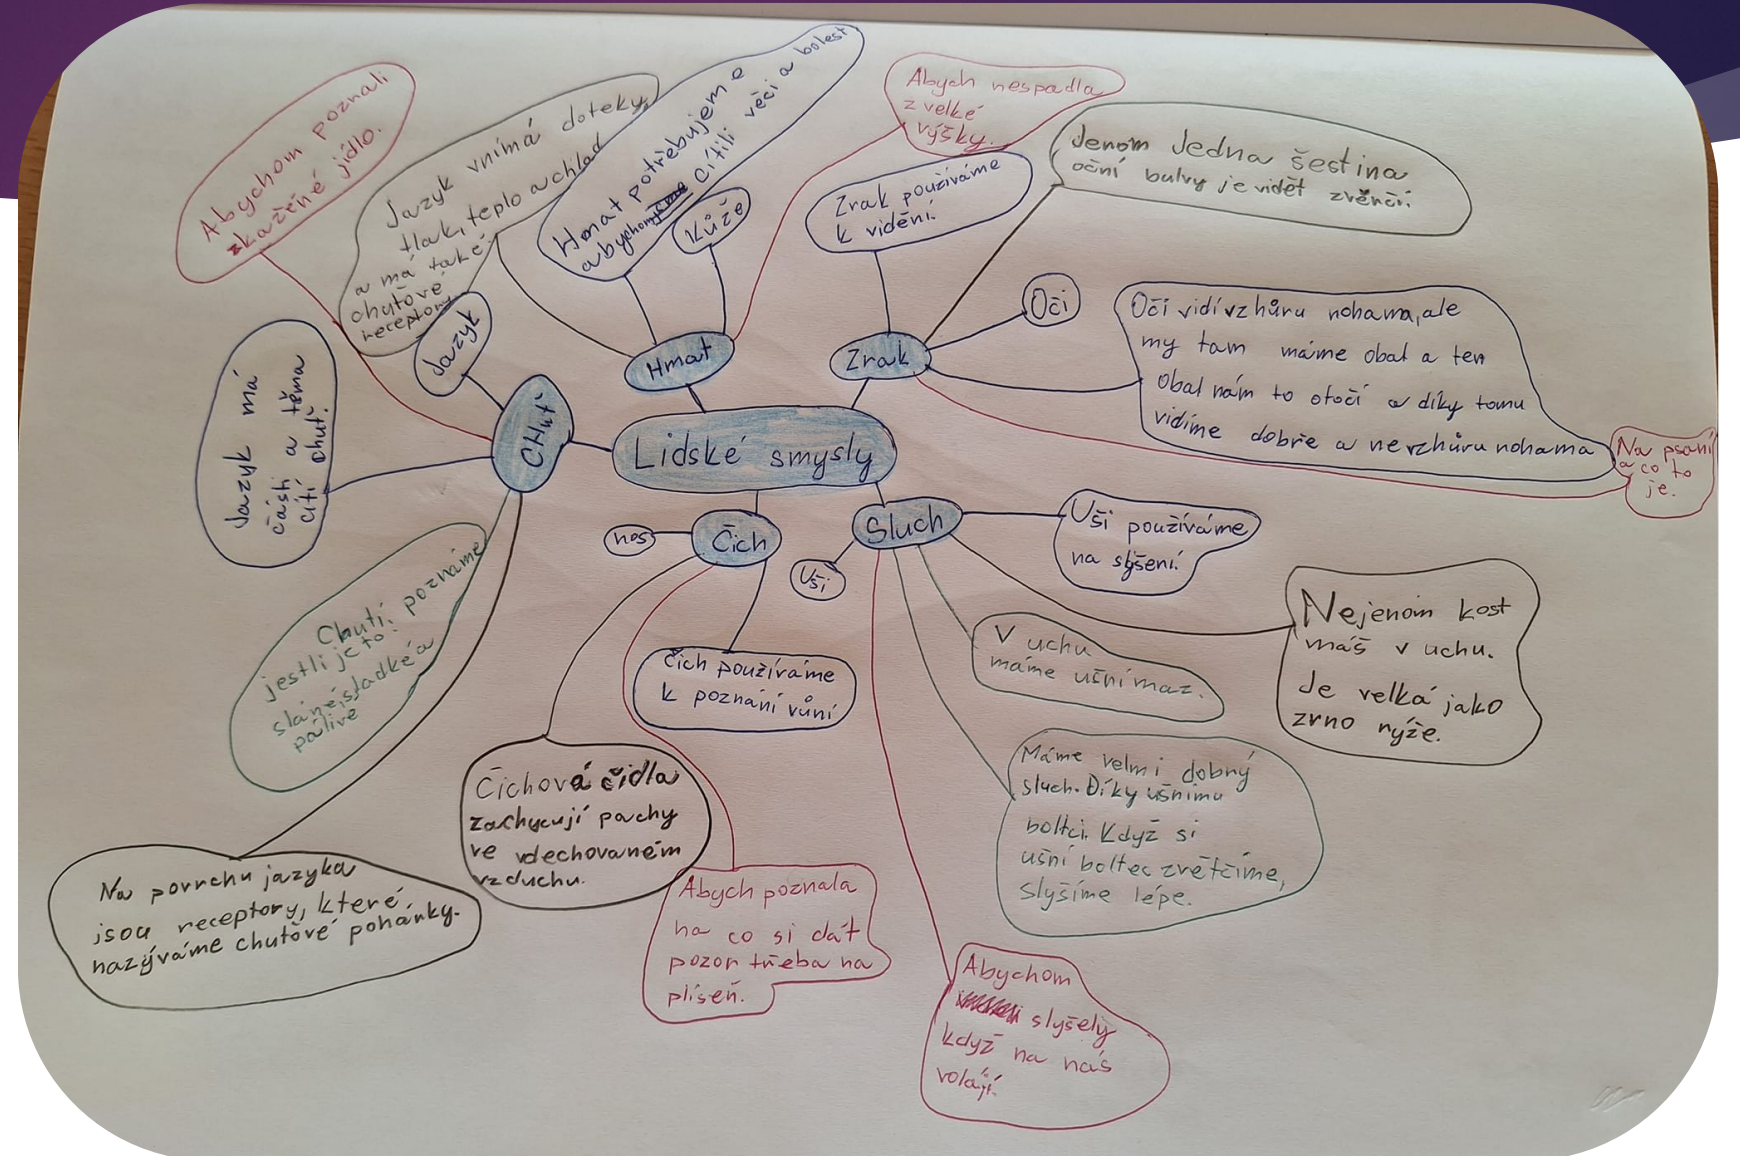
Lidské smysly

Chuť

Jazyk

Abychom poznali zkažené jídlo.

Jazyk vnímá doteky, tlak, teplo a chlad a má také chuťové receptory

Jazyk má část a těma cítí chuť.

Chutí poznáme jestli je to: slané, sladké a pálivé

Na povrchu jazyka jsou receptory, které nazýváme chuťové pohárky.

Hmat

Kůže

Hmat potřebujeme abychom cítili věci a bolest

Zrak

Oči

Abych nespadla z velké výšky.

Zrak používáme k vidění.

Jenom jedna šestina oční bulvy je vidět zvenčí

Oči vidí vzhůru nohama, ale my tam máme obal a ten obal nám to otočí a díky tomu vidíme dobře a ne vzhůru nohama

Na psaní a co to je.

Čich

nos

Čich používáme k poznání vůní

Čichová čidla zachycují pachy ve vdechovaném vzduchu.

Abych poznala na co si dát pozor třeba na plíseň.

Sluch

Uši

Uši používáme na slyšení.

Nejenom kost máš v uchu. Je velká jako zrno rýže.

V uchu máme ušní maz.

Máme velmi dobrý sluch. Díky ušnímu boltci. Když si ušní boltec zvětšíme, slyšíme lépe.

Abychom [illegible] slyšely když na nás volají.